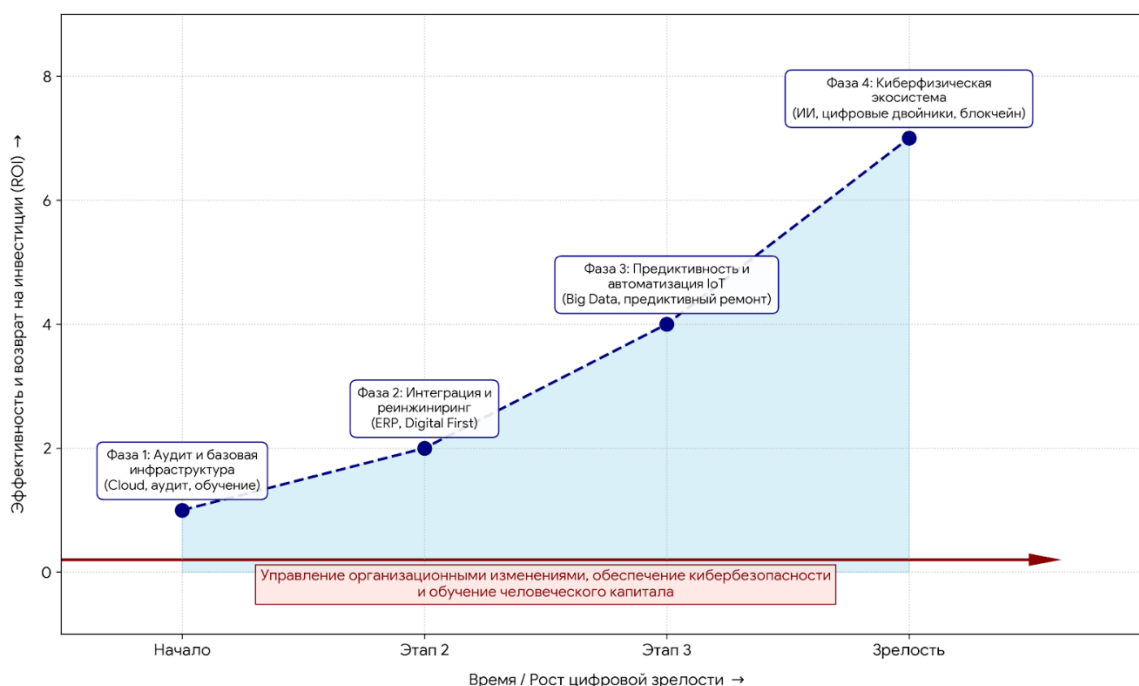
Эффективность и возврат на инвестиции (ROI) →

8
6
4
2
0

Фаза 4: Киберфизическая экосистема (ИИ, цифровые двойники, блокчейн)

Фаза 3: Предиктивность и автоматизация IoT (Big Data, предиктивный ремонт)

Фаза 2: Интеграция и реинжиниринг (ERP, Digital First)

Фаза 1: Аудит и базовая инфраструктура (Cloud, аудит, обучение)

Управление организационными изменениями, обеспечение кибербезопасности и обучение человеческого капитала

Начало
Этап 2
Этап 3
Зрелость

Время / Рост цифровой зрелости →